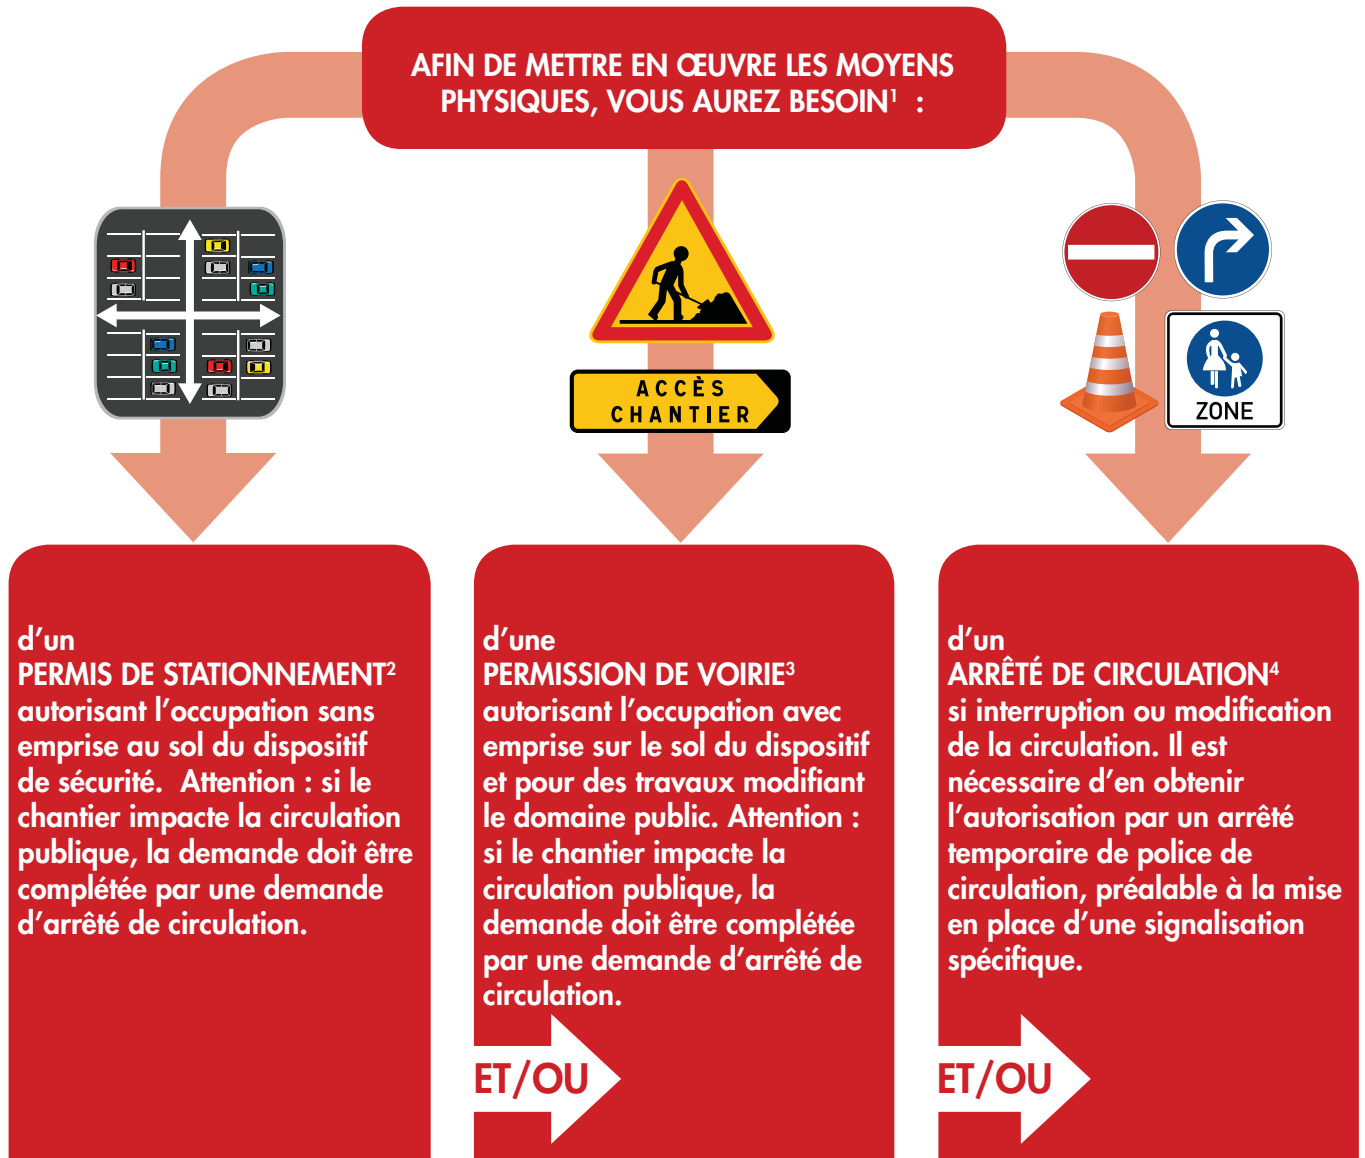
AFIN DE METTRE EN ŒUVRE LES MOYENS PHYSIQUES, VOUS AUREZ BESOIN$^1$ :

ACCÈS CHANTIER

ZONE

d'un
PERMIS DE STATIONNEMENT$^2$
autorisant l'occupation sans emprise au sol du dispositif de sécurité. Attention : si le chantier impacte la circulation publique, la demande doit être complétée par une demande d'arrêté de circulation.

d'une
PERMISSION DE VOIRIE$^3$
autorisant l'occupation avec emprise sur le sol du dispositif et pour des travaux modifiant le domaine public. Attention : si le chantier impacte la circulation publique, la demande doit être complétée par une demande d'arrêté de circulation.

ET/OU

d'un
ARRÊTÉ DE CIRCULATION$^4$
si interruption ou modification de la circulation. Il est nécessaire d'en obtenir l'autorisation par un arrêté temporaire de police de circulation, préalable à la mise en place d'une signalisation spécifique.

ET/OU